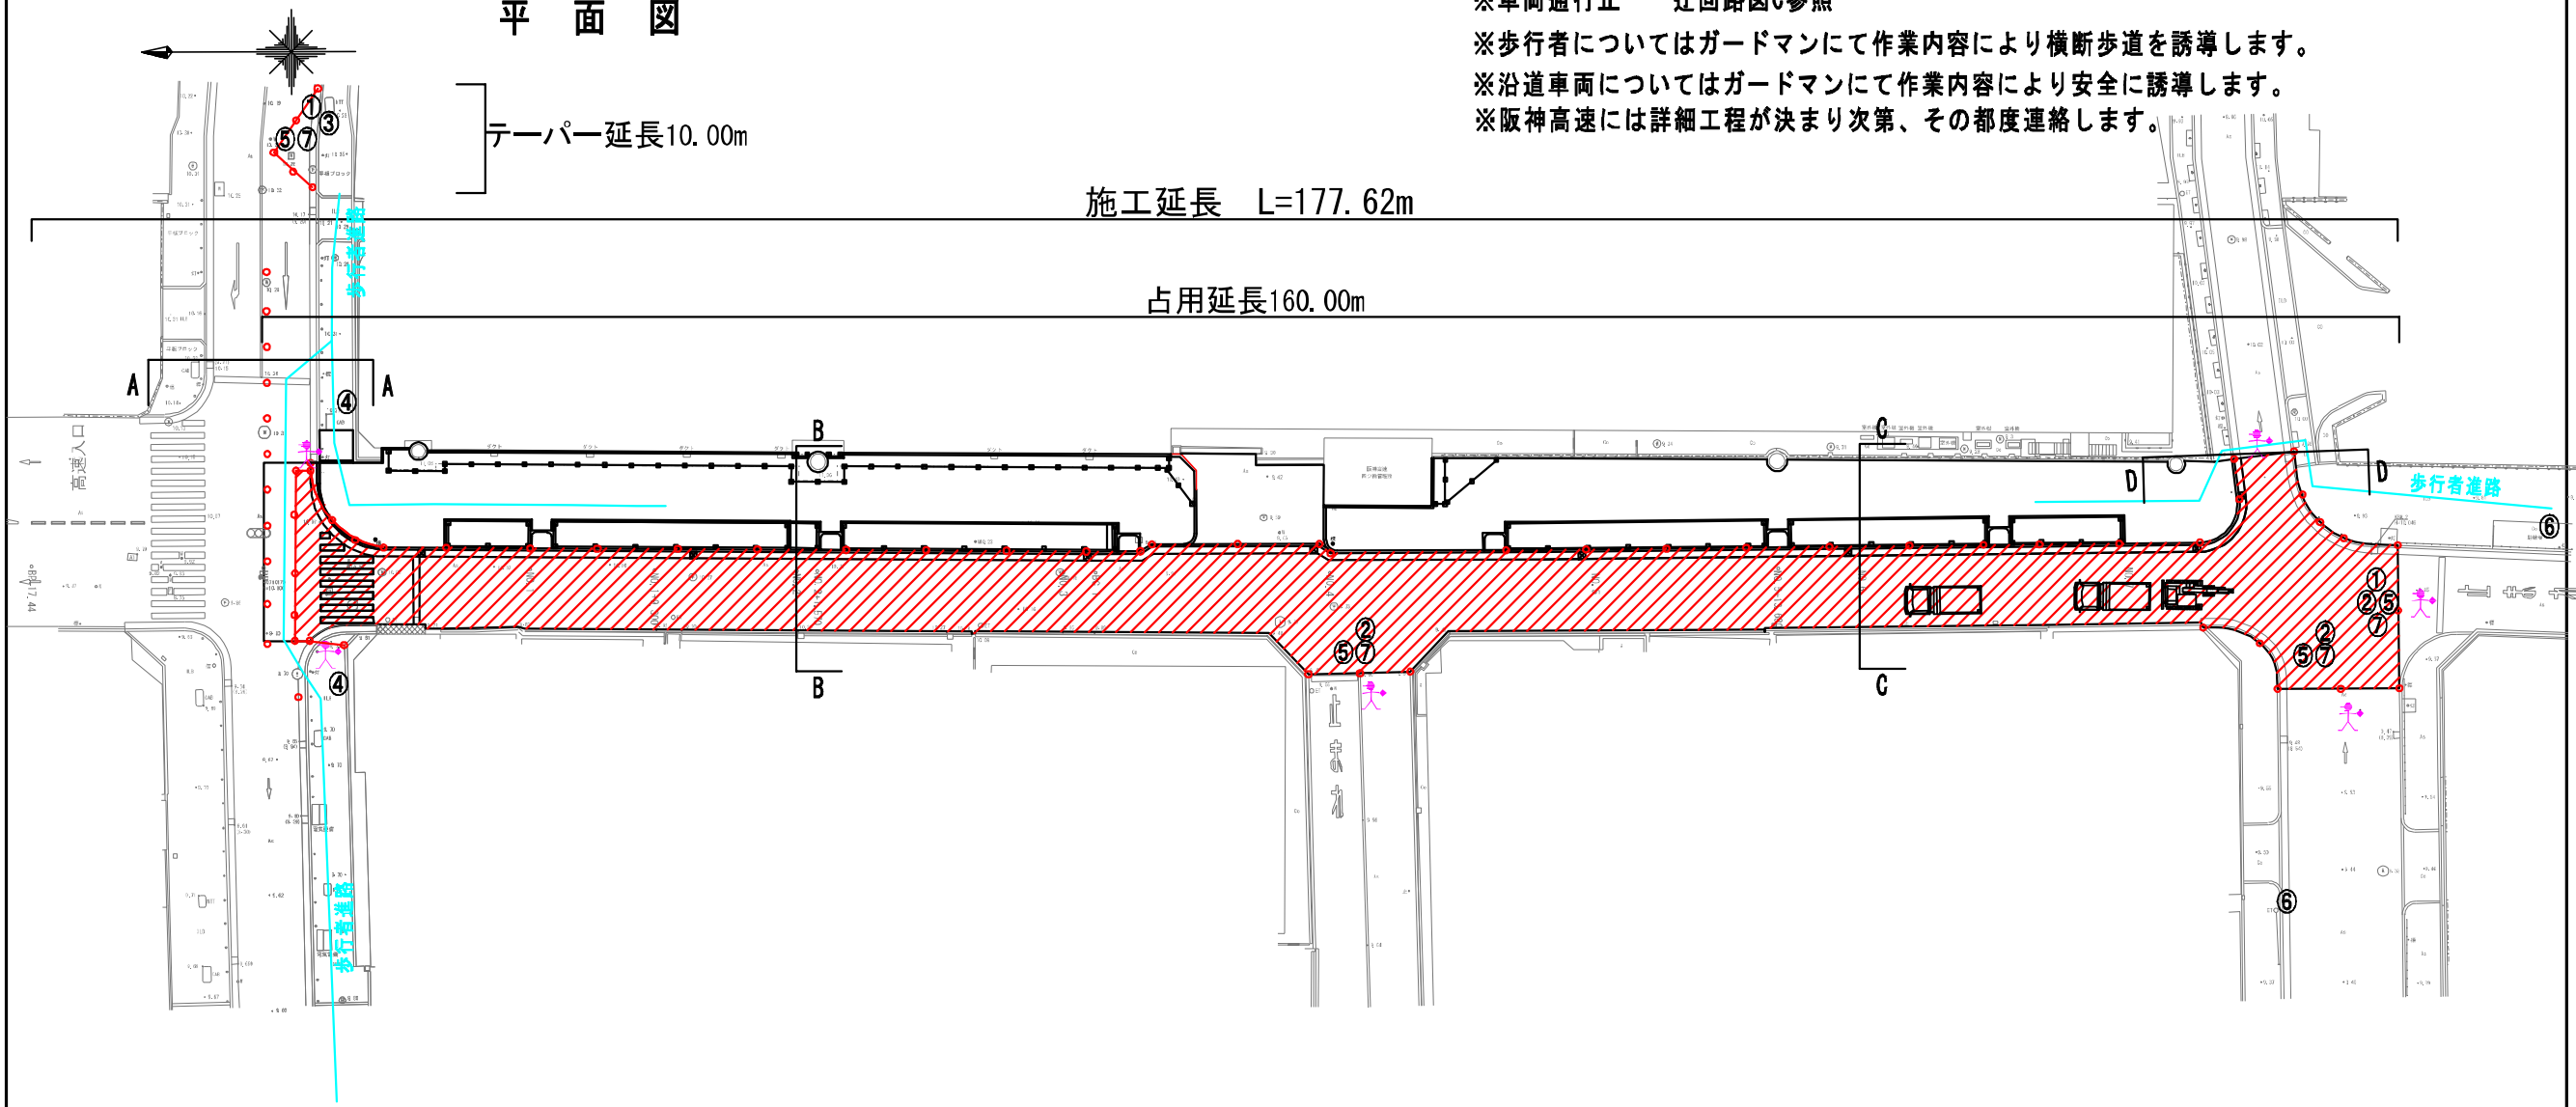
平 面 図

※車両通行止　　迂回路図の参照
※歩行者についてはガードマンにて作業内容により横断歩道を誘導します。
※沿道車両についてはガードマンにて作業内容により安全に誘導します。
※阪神高速には詳細工程が決まり次第、その都度連絡します。

テーパー延長10.00m

施工延長　L=177.62m

占用延長160.00m

①③
⑤⑦

歩行者進路

A　A

④

高速入口

B

B

C

C

D　D

歩行者進路

⑥

①
②⑤
⑦

②
⑤⑦

②
⑤⑦

④

歩行者進路

⑥

止まれ

止まれ